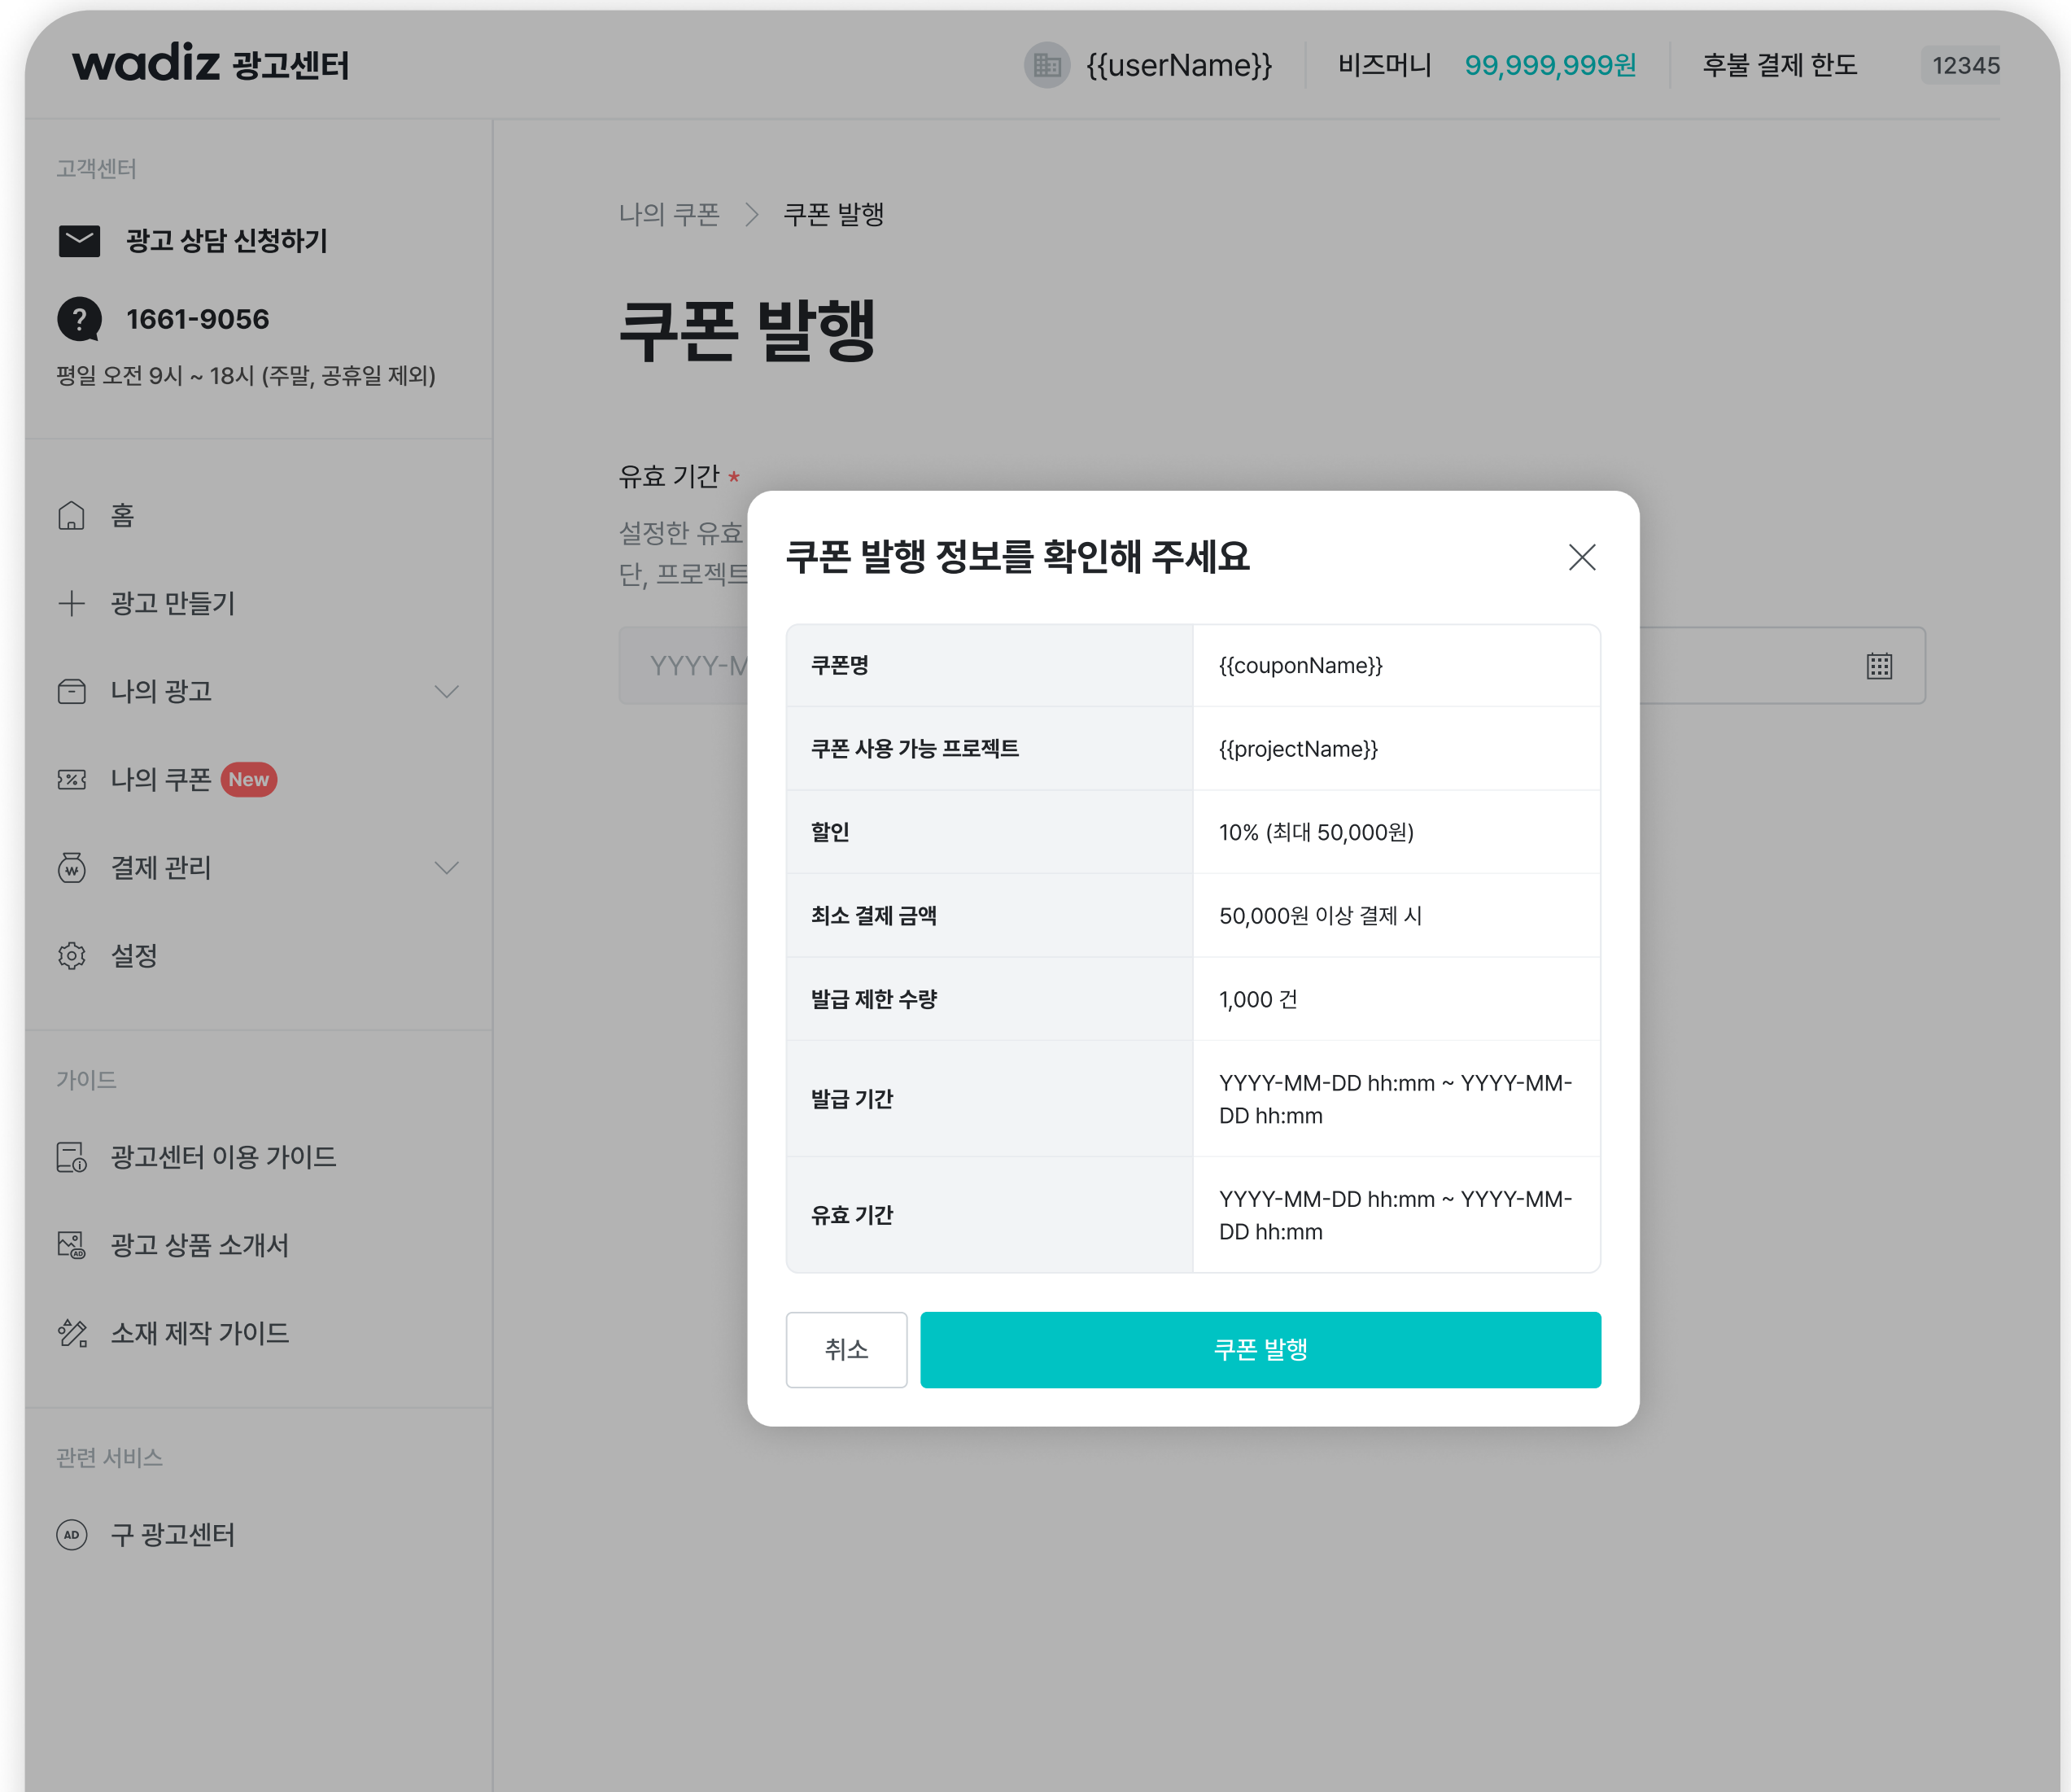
wadiz 광고센터

{{userName}} 비즈머니 99,999,999원 후불 결제 한도 12345

고객센터

광고 상담 신청하기

1661-9056

평일 오전 9시 ~ 18시 (주말, 공휴일 제외)

홈

광고 만들기

나의 광고

나의 쿠폰 New

결제 관리

설정

가이드

광고센터 이용 가이드

광고 상품 소개서

소재 제작 가이드

관련 서비스

구 광고센터

나의 쿠폰 > 쿠폰 발행

쿠폰 발행

유효 기간 *

설정한 유효

단, 프로젝트

YYYY-M

쿠폰 발행 정보를 확인해 주세요

| 쿠폰명 | {{couponName}} |
|---|---|
| 쿠폰 사용 가능 프로젝트 | {{projectName}} |
| 할인 | 10% (최대 50,000원) |
| 최소 결제 금액 | 50,000원 이상 결제 시 |
| 발급 제한 수량 | 1,000 건 |
| 발급 기간 | YYYY-MM-DD hh:mm ~ YYYY-MM-DD hh:mm |
| 유효 기간 | YYYY-MM-DD hh:mm ~ YYYY-MM-DD hh:mm |

취소

쿠폰 발행